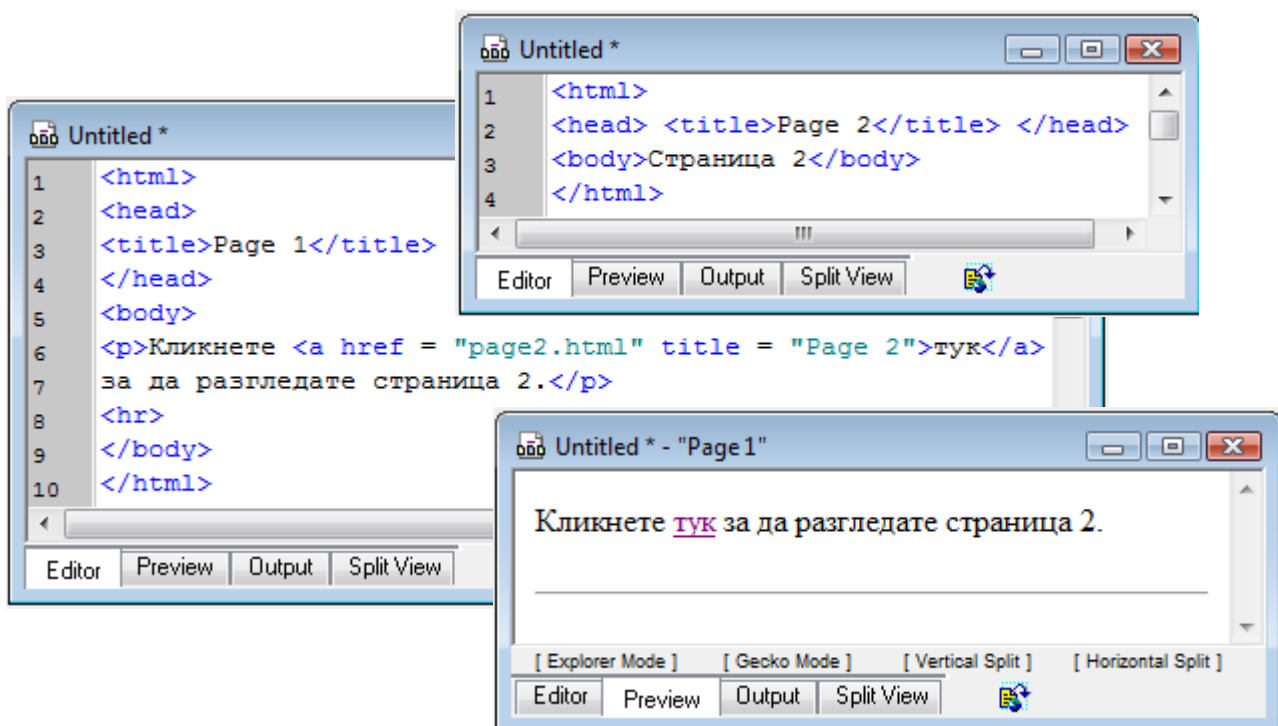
Untitled *

1 <html>
2 <head> <title>Page 2</title> </head>
3 <body>Страница 2</body>
4 </html>

Editor | Preview | Output | Split View

Untitled *

1 <html>
2 <head>
3 <title>Page 1</title>
4 </head>
5 <body>
6 <p>Кликнете <a href = "page2.html" title = "Page 2">тук</a>
7 за да разгледате страница 2.</p>
8 <hr>
9 </body>
10 </html>

Editor | Preview | Output | Split View

Untitled * - "Page 1"

Кликнете тук за да разгледате страница 2.

[ Explorer Mode ] [ Gecko Mode ] [ Vertical Split ] [ Horizontal Split ]

Editor | Preview | Output | Split View